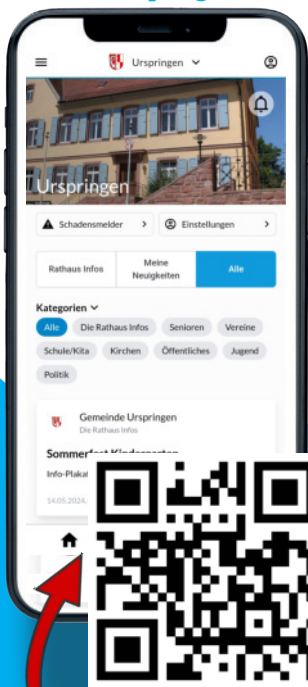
Urspringen

Urspringen

Schadensmelder

Einstellungen

Rathaus Infos

Meine Neuigkeiten

Alle

Kategorien

Alle

Die Rathaus Infos

Senioren

Vereine

Schule/Kita

Kirchen

Öffentliches

Jugend

Politik

Gemeinde Urspringen

Die Rathaus Infos

Sommerf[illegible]

Info-Plakat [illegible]

14.05.2024 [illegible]